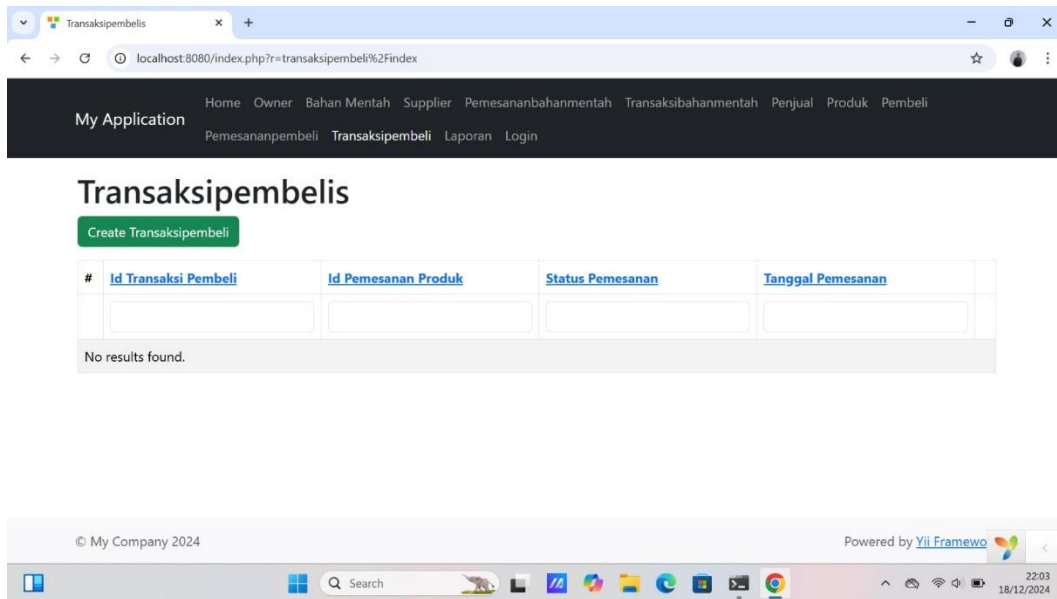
Transaksipembelis × +

localhost:8080/index.php?r=transaksipembeli%2Findex

My Application

Home Owner Bahan Mentah Supplier Pemesananbahanmentah Transaksibahanmentah Penjual Produk Pembeli Pemesananpembeli Transaksipembeli Laporan Login

Transaksipembelis

Create Transaksipembeli

| # | Id Transaksi Pembeli | Id Pemesanan Produk | Status Pemesanan | Tanggal Pemesanan | |
|---|---|---|---|---|---|
| | | | | | |
| No results found. | | | | | |

© My Company 2024

Powered by Yii Framewo

Search

22:03
18/12/2024